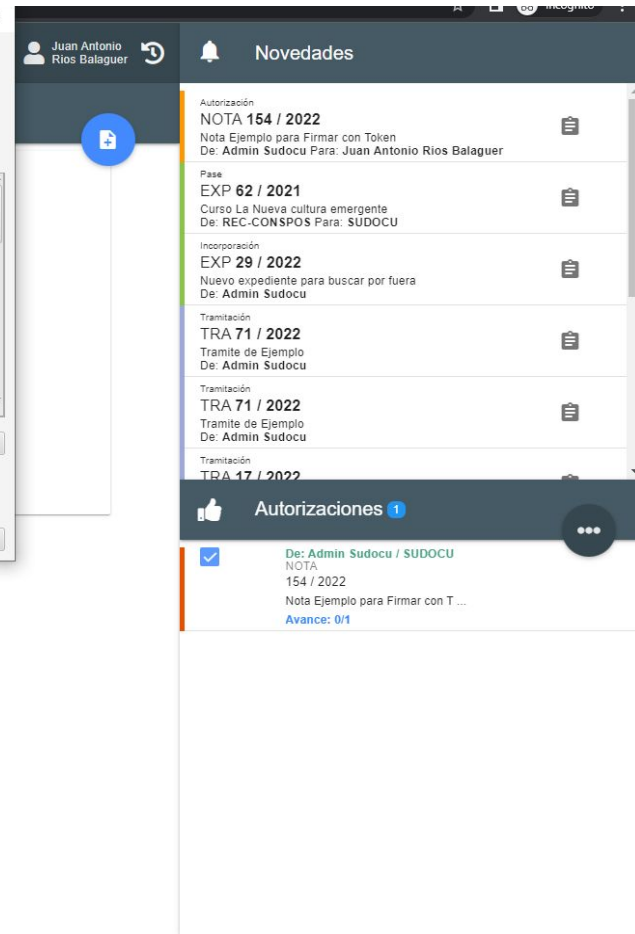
Incognito

Juan Antonio Rios Balaguer

Novedades

Autorización
NOTA **154 / 2022**
Nota Ejemplo para Firmar con Token
De: **Admin Sudocu** Para: **Juan Antonio Rios Balaguer**

Pase
EXP **62 / 2021**
Curso La Nueva cultura emergente
De: **REC-CONSPOS** Para: **SUDOCU**

Incorporación
EXP **29 / 2022**
Nuevo expediente para buscar por fuera
De: **Admin Sudocu**

Tramitación
TRA **71 / 2022**
Tramite de Ejemplo
De: **Admin Sudocu**

Tramitación
TRA **71 / 2022**
Tramite de Ejemplo
De: **Admin Sudocu**

Tramitación
TRA **17 / 2022**

Autorizaciones 1

De: Admin Sudocu / SUDOCU
NOTA
154 / 2022
Nota Ejemplo para Firmar con T ...
Avance: 0/1